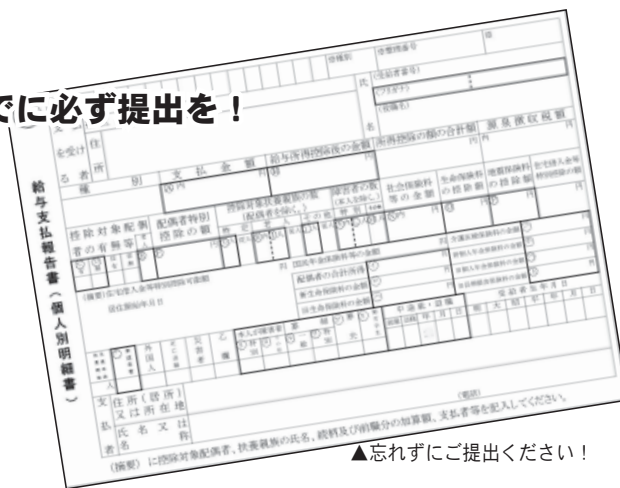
でに必ず提出を！

給与支払報告書（個人別明細書）

支払を受ける者　住所

種別　支払金額　給与所得控除後の金額　所得控除の額の合計額　源泉徴収税額

控除対象配偶者の有無等　配偶者特別控除の額　控除対象扶養親族の数（配偶者を除く。）　障害者の数（本人を除く。）　社会保険料等の金額　生命保険料の控除額　地震保険料の控除額　住宅借入金等特別控除の額

（摘要）

配偶者の合計所得

国民年金保険料等の金額

新生命保険料の金額

旧生命保険料の金額

中途就・退職

受給者生年月日

支払者　住所（居所）又は所在地　氏名又は名称

（電話）

（摘要）に控除対象配偶者、扶養親族の氏名、続柄及び前職分の加算額、支払者等を記入してください。

▲忘れずにご提出ください！